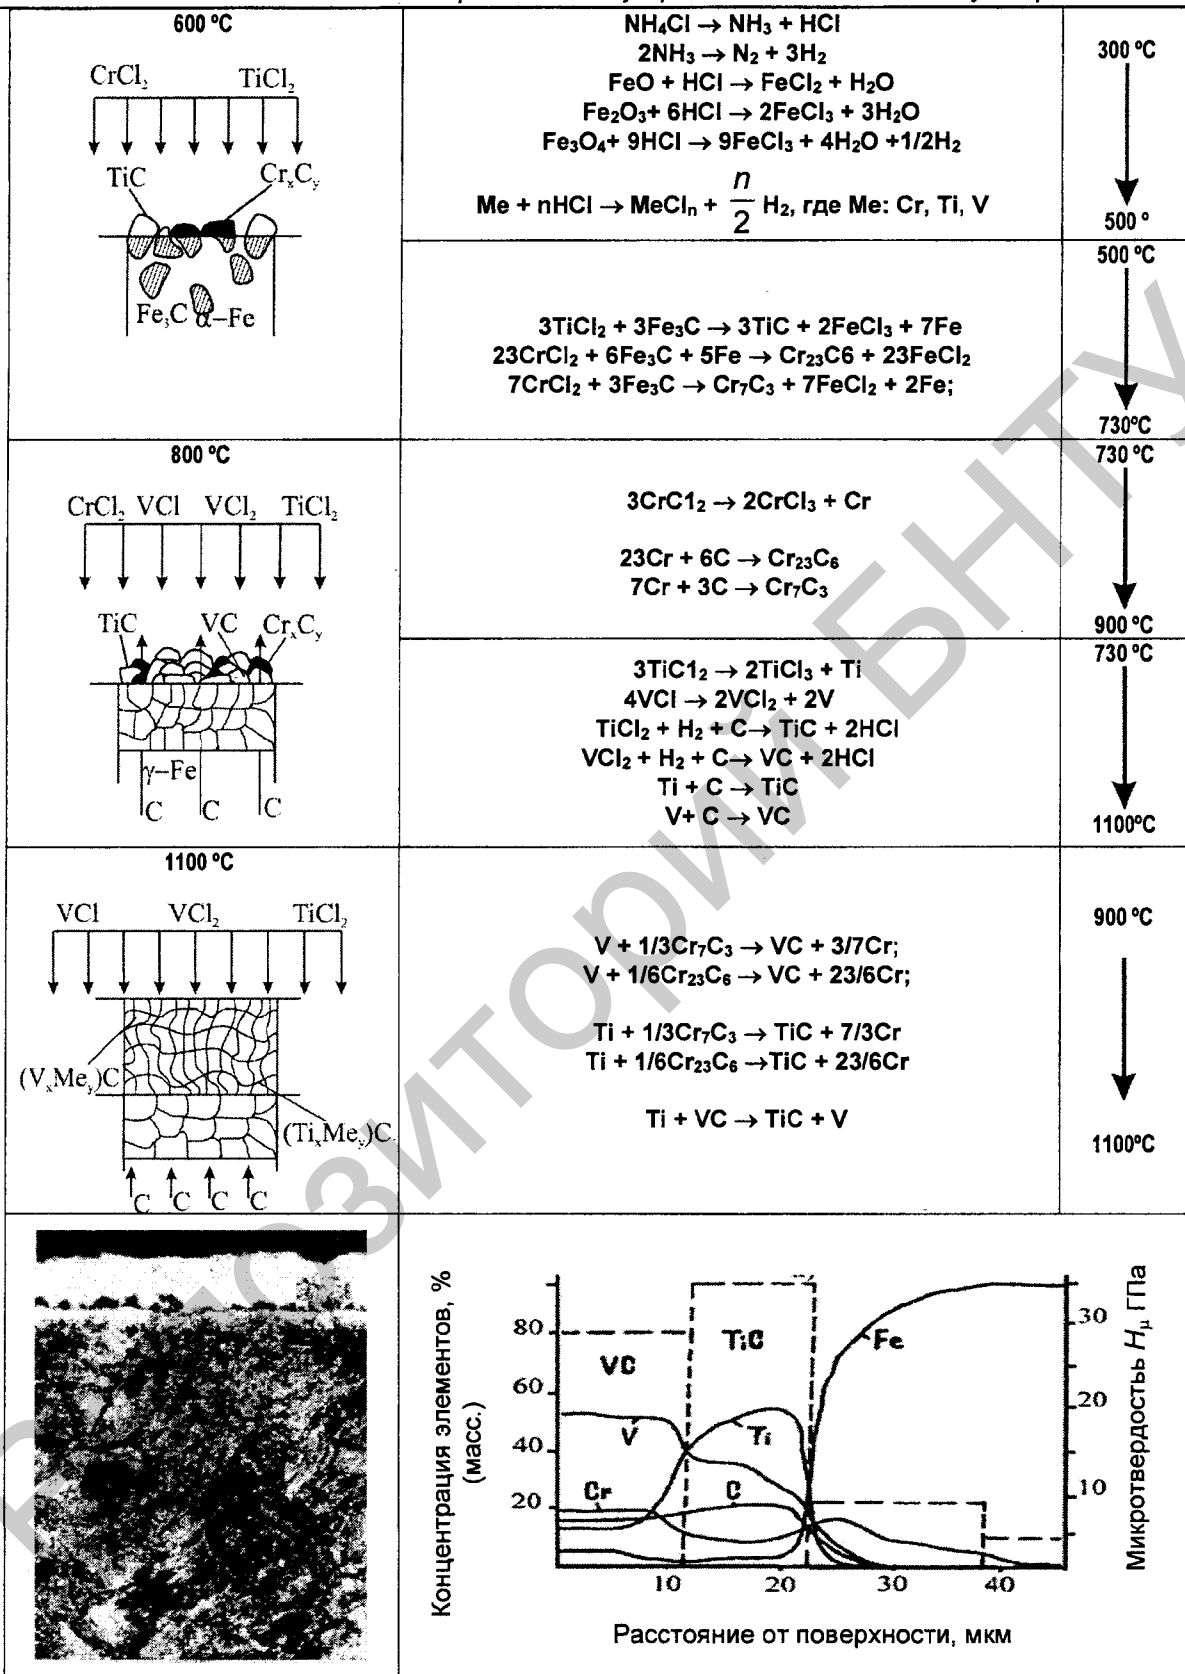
| 600 °C<br>$CrCl_2$ $TiCl_2$<br>TiC $Cr_xC_y$<br>$Fe_3C$ α–Fe | $NH_4Cl \rightarrow NH_3 + HCl$<br>$2NH_3 \rightarrow N_2 + 3H_2$<br>$FeO + HCl \rightarrow FeCl_2 + H_2O$<br>$Fe_2O_3 + 6HCl \rightarrow 2FeCl_3 + 3H_2O$<br>$Fe_3O_4 + 9HCl \rightarrow 9FeCl_3 + 4H_2O + 1/2H_2$<br>$Me + nHCl \rightarrow MeCl_n + \frac{n}{2} H_2$, где Me: Cr, Ti, V | 300 °C<br>500 ° |
| | $3TiCl_2 + 3Fe_3C \rightarrow 3TiC + 2FeCl_3 + 7Fe$<br>$23CrCl_2 + 6Fe_3C + 5Fe \rightarrow Cr_{23}C6 + 23FeCl_2$<br>$7CrCl_2 + 3Fe_3C \rightarrow Cr_7C_3 + 7FeCl_2 + 2Fe;$ | 500 °C<br>730°C |
| 800 °C<br>$CrCl_2$ VCl $VCl_2$ $TiCl_2$<br>TiC VC $Cr_xC_y$<br>γ–Fe<br>C C C | $3CrC1_2 \rightarrow 2CrCl_3 + Cr$<br>$23Cr + 6C \rightarrow Cr_{23}C_6$<br>$7Cr + 3C \rightarrow Cr_7C_3$ | 730 °C<br>900 °C |
| | $3TiC1_2 \rightarrow 2TiCl_3 + Ti$<br>$4VCl \rightarrow 2VCl_2 + 2V$<br>$TiCl_2 + H_2 + C \rightarrow TiC + 2HCl$<br>$VCl_2 + H_2 + C \rightarrow VC + 2HCl$<br>$Ti + C \rightarrow TiC$<br>$V + C \rightarrow VC$ | 730 °C<br>1100°C |
| 1100 °C<br>VCl $VCl_2$ $TiCl_2$<br>$(V_xMe_y)C$<br>$(Ti_xMe_y)C$<br>C C C C | $V + 1/3Cr_7C_3 \rightarrow VC + 3/7Cr;$<br>$V + 1/6Cr_{23}C_6 \rightarrow VC + 23/6Cr;$<br>$Ti + 1/3Cr_7C_3 \rightarrow TiC + 7/3Cr$<br>$Ti + 1/6Cr_{23}C_6 \rightarrow TiC + 23/6Cr$<br>$Ti + VC \rightarrow TiC + V$ | 900 °C<br>1100°C |
| | Концентрация элементов, % (масс.)<br>80 60 40 20<br>VC TiC Fe V Ti Cr C<br>10 20 30 40<br>Расстояние от поверхности, мкм<br>Микротвердость $H_\mu$ ГПа<br>30 20 10 | |